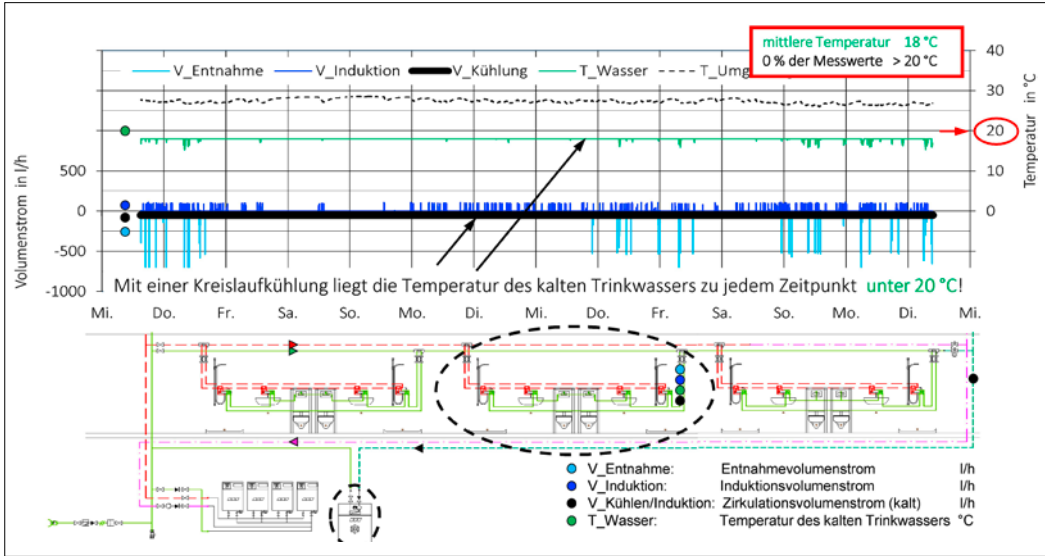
mittlere Temperatur 18 °C
0 % der Messwerte > 20 °C

V_Entnahme V_Induktion V_Kühlung T_Wasser T_Umg

Volumenstrom in l/h
500
0
-500
-1000

Temperatur in °C
40
30
20
10
0

Mit einer Kreislaufkühlung liegt die Temperatur des kalten Trinkwassers zu jedem Zeitpunkt unter 20 °C!

Mi. Do. Fr. Sa. So. Mo. Di. Mi. Do. Fr. Sa. So. Mo. Di. Mi.

| | | | |
|---|---|---|---|
| V_Entnahme: | Entnahmevolumenstrom | l/h |
| V_Induktion: | Induktionsvolumenstrom | l/h |
| V_Kühlen/Induktion: | Zirkulationsvolumenstrom (kalt) | l/h |
| T_Wasser: | Temperatur des kalten Trinkwassers | °C |